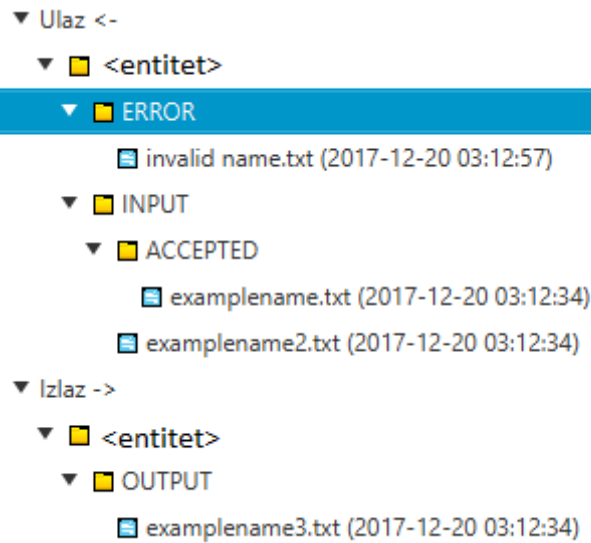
Ulaz <-
<entitet>
ERROR
invalid name.txt (2017-12-20 03:12:57)
INPUT
ACCEPTED
examplename.txt (2017-12-20 03:12:34)
examplename2.txt (2017-12-20 03:12:34)
Izlaz ->
<entitet>
OUTPUT
examplename3.txt (2017-12-20 03:12:34)